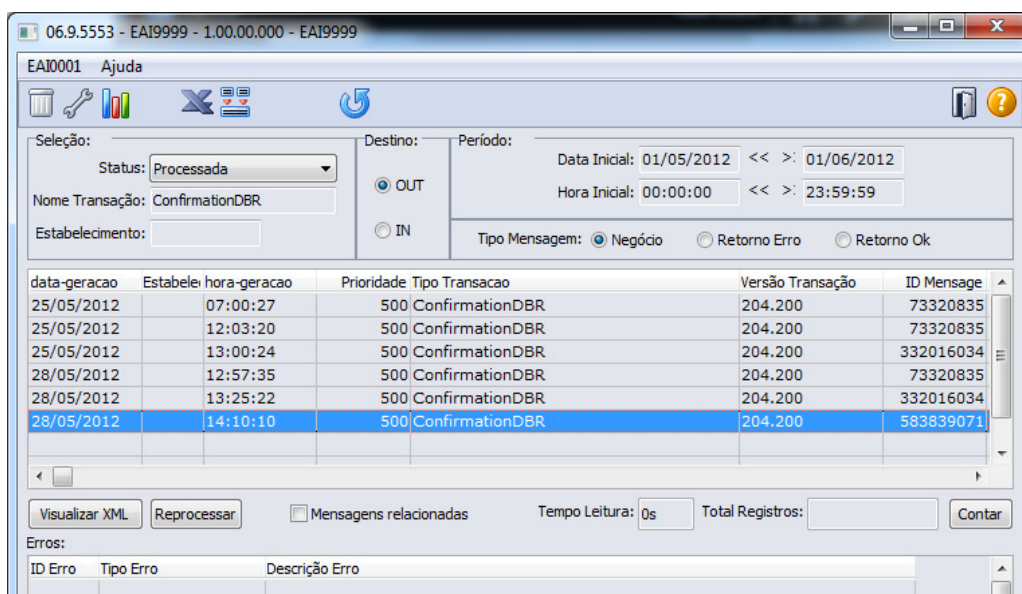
06.9.5553 - EAI9999 - 1.00.00.000 - EAI9999

EAI0001 Ajuda

Seleção:
Status: Processada
Nome Transação: ConfirmationDBR
Estabelecimento:

Destino:
OUT
IN

Período:
Data Inicial: 01/05/2012 << >: 01/06/2012
Hora Inicial: 00:00:00 << >: 23:59:59

Tipo Mensagem: Negócio Retorno Erro Retorno Ok

| data-geracao | Estabele | hora-geracao | Prioridade | Tipo Transacao | Versão Transação | ID Mensage |
|---|---|---|---|---|---|---|
| 25/05/2012 | | 07:00:27 | 500 | ConfirmationDBR | 204.200 | 73320835 |
| 25/05/2012 | | 12:03:20 | 500 | ConfirmationDBR | 204.200 | 73320835 |
| 25/05/2012 | | 13:00:24 | 500 | ConfirmationDBR | 204.200 | 332016034 |
| 28/05/2012 | | 12:57:35 | 500 | ConfirmationDBR | 204.200 | 73320835 |
| 28/05/2012 | | 13:25:22 | 500 | ConfirmationDBR | 204.200 | 332016034 |
| 28/05/2012 | | 14:10:10 | 500 | ConfirmationDBR | 204.200 | 583839071 |

Visualizar XML Reprocessar Mensagens relacionadas Tempo Leitura: 0s Total Registros: Contar

Erros:

| ID Erro | Tipo Erro | Descrição Erro |
|---|---|---|